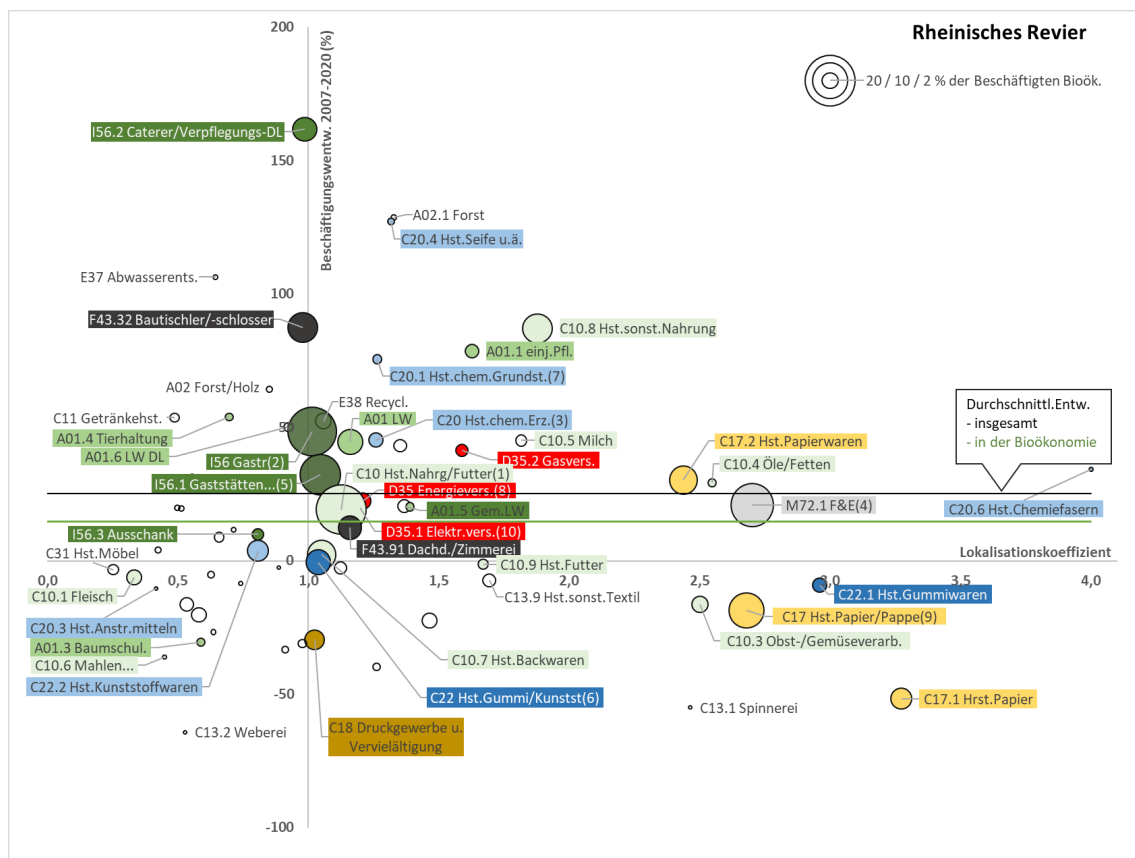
Rheinisches Revier

20 / 10 / 2 % der Beschäftigten Bioök.

Beschäftigungsentw. 2007-2020 (%)

200
150
100
50
0
-50
-100

I56.2 Caterer/Verpflegungs-DL
A02.1 Forst
C20.4 Hst.Seife u.ä.
E37 Abwasserents.
F43.32 Bautischler/-schlosser
C10.8 Hst.sonst.Nahrung
A01.1 einj.Pfl.
C20.1 Hst.chem.Grundst.(7)
A02 Forst/Holz
E38 Recycl.
C11 Getränkehst.
A01 LW
C20 Hst.chem.Erz.(3)
A01.4 Tierhaltung
C10.5 Milch
A01.6 LW DL
D35.2 Gasvers.
I56 Gastr(2)
C10 Hst.Nahrg/Futter(1)
I56.1 Gaststätten...(5)
D35 Energievers.(8)
A01.5 Gem.LW
D35.1 Elektr.vers.(10)
I56.3 Ausschank
F43.91 Dachd./Zimmerei
C31 Hst.Möbel
C10.9 Hst.Futter
C10.1 Fleisch
C13.9 Hst.sonst.Textil
C20.3 Hst.Anstr.mitteln
A01.3 Baumschul.
C10.6 Mahlen...
C10.7 Hst.Backwaren
C22.2 Hst.Kunststoffwaren
C22 Hst.Gummi/Kunstst(6)
C13.2 Weberei
C18 Druckgewerbe u. Vervielältigung
C17.2 Hst.Papierwaren
C10.4 Öle/Fetten
M72.1 F&E(4)
Durchschnittl.Entw.
- insgesamt
- in der Bioökonomie
C20.6 Hst.Chemiefasern
Lokalisationskoeffizient
0,0
0,5
1,0
1,5
2,0
2,5
3,0
3,5
4,0
C22.1 Hst.Gummiwaren
C17 Hst.Papier/Pappe(9)
C10.3 Obst-/Gemüseverarb.
C13.1 Spinnerei
C17.1 Hrst.Papier